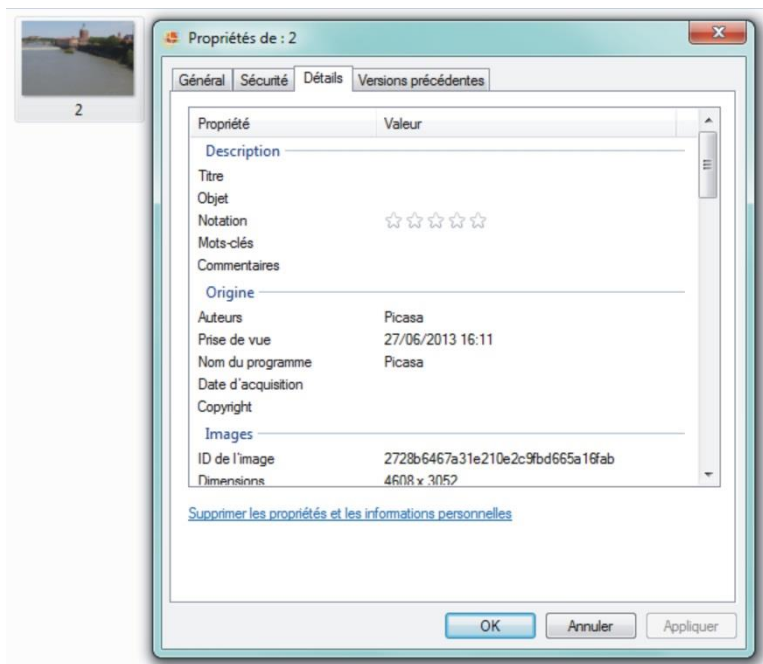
2

Propriétés de : 2

Général | Sécurité | Détails | Versions précédentes

| Propriété | Valeur |
|---|---|
| **Description** | |
| Titre | |
| Objet | |
| Notation | ☆☆☆☆☆ |
| Mots-clés | |
| Commentaires | |
| **Origine** | |
| Auteurs | Picasa |
| Prise de vue | 27/06/2013 16:11 |
| Nom du programme | Picasa |
| Date d'acquisition | |
| Copyright | |
| **Images** | |
| ID de l'image | 2728b6467a31e210e2c9fbd665a16fab |
| Dimensions | 4608 x 3052 |

Supprimer les propriétés et les informations personnelles

OK | Annuler | Appliquer